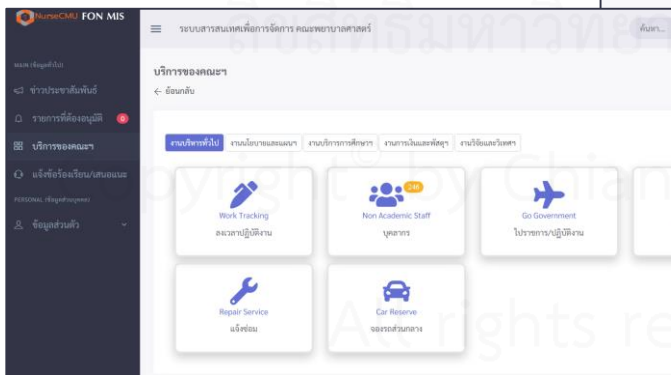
NurseCMU FON MIS

ระบบสารสนเทศเพื่อการจัดการ คณะพยาบาลศาสตร์

ค้นหา...

MAIN ข้อมูลทั่วไป

ข่าวประชาสัมพันธ์

รายการที่ต้องอนุมัติ 0

บริการของคณะฯ

แจ้งข้อร้องเรียน/เสนอแนะ

PERSONAL ข้อมูลส่วนบุคคล

ข้อมูลส่วนตัว

บริการของคณะฯ

← ย้อนกลับ

งานบริหารทั่วไป | งานนโยบายและแผนฯ | งานบริการการศึกษา | งานการเงินและพัสดุ | งานวิจัยและวิเทศฯ

Work Tracking
ลงเวลาปฏิบัติงาน

248
Non Academic Staff
บุคลากร

Go Government
ไปราชการ/ปฏิบัติงาน

Repair Service
แจ้งซ่อม

Car Reserve
จองรถส่วนกลาง

ลิขสิทธิ์มหาวิทยาลัยเชียงใหม่
Copyright © by Chiang Mai University
All rights reserved